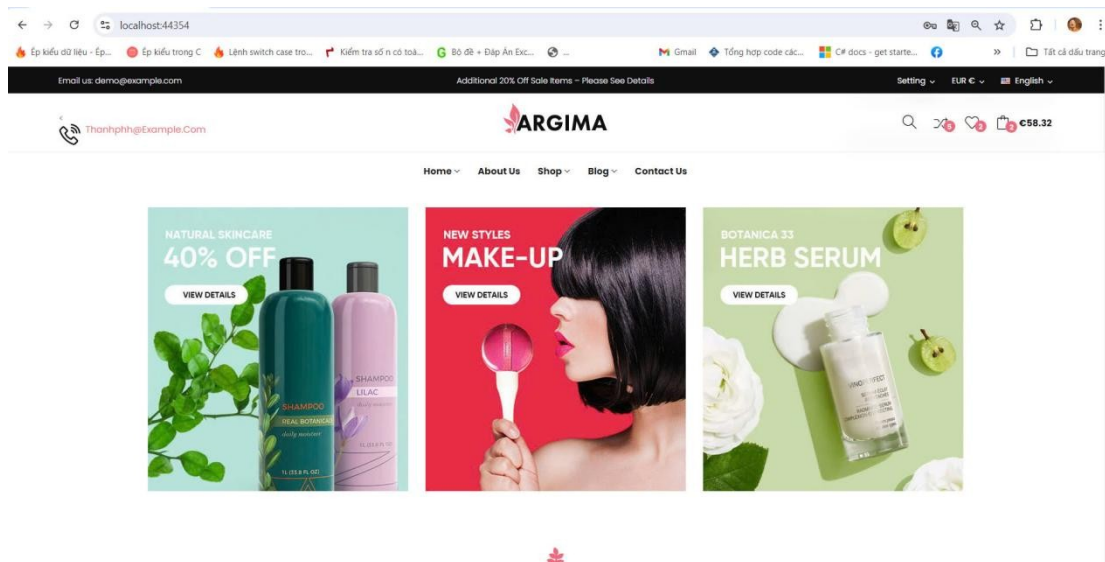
localhost:44354

Ép kiểu dữ liệu - Ép... Ép kiểu trong C Lệnh switch case tro... Kiểm tra số n có toà... Bộ đề + Đáp Án Exc... ... Gmail Tổng hợp code các... C# docs - get starte... » Tất cả dấu trang

Email us: demo@example.com

Additional 20% Off Sale Items – Please See Details

Setting EUR € English

Thanhphh@Example.Com

ARGIMA

0 0 0 €58.32

Home About Us Shop Blog Contact Us

NATURAL SKINCARE
40% OFF
VIEW DETAILS

SHAMPOO
REAL BOTANICALS
daily moisture
1L (33.8 FL OZ)

SHAMPOO
LILAC
daily moisture

NEW STYLES
MAKE-UP
VIEW DETAILS

BOTANICA 33
HERB SERUM
VIEW DETAILS